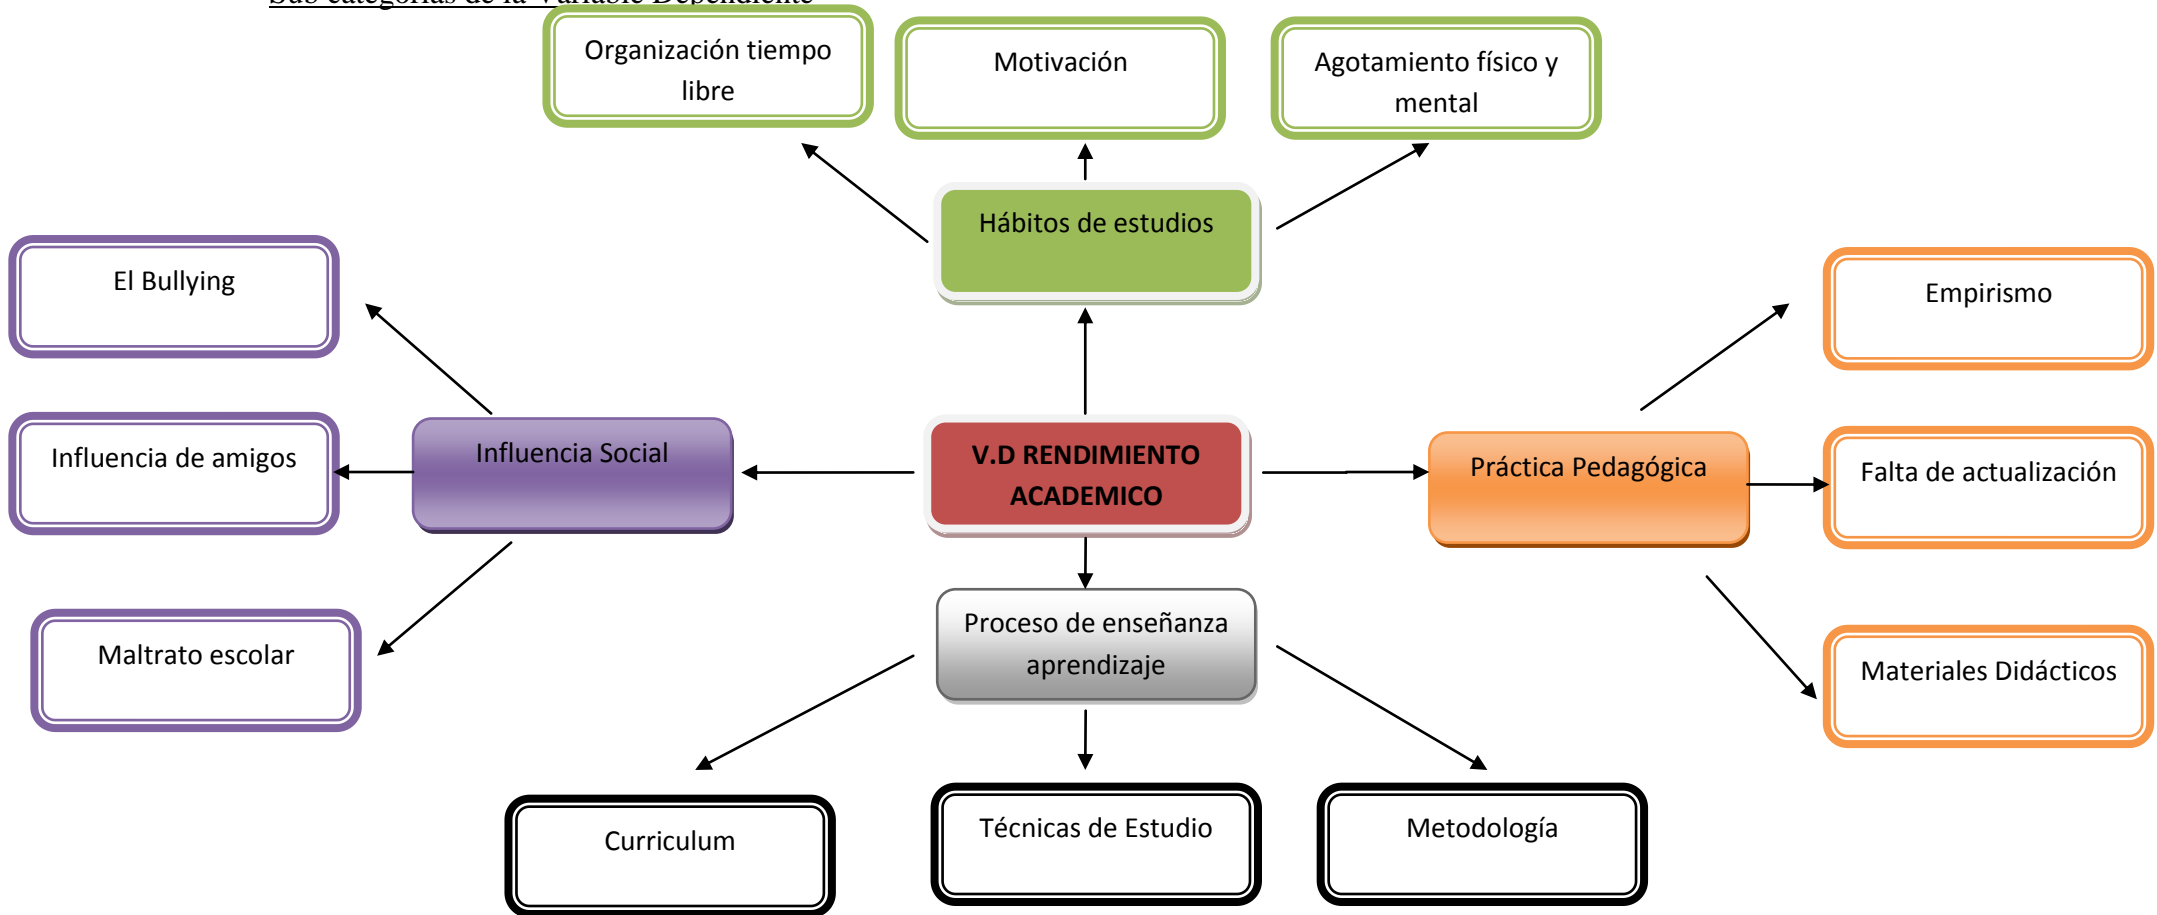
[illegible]

Organización tiempo libre

Motivación

Agotamiento físico y mental

Hábitos de estudios

El Bullying

Empirismo

Influencia de amigos

Influencia Social

V.D RENDIMIENTO ACADEMICO

Práctica Pedagógica

Falta de actualización

Maltrato escolar

Proceso de enseñanza aprendizaje

Materiales Didácticos

Curriculum

Técnicas de Estudio

Metodología